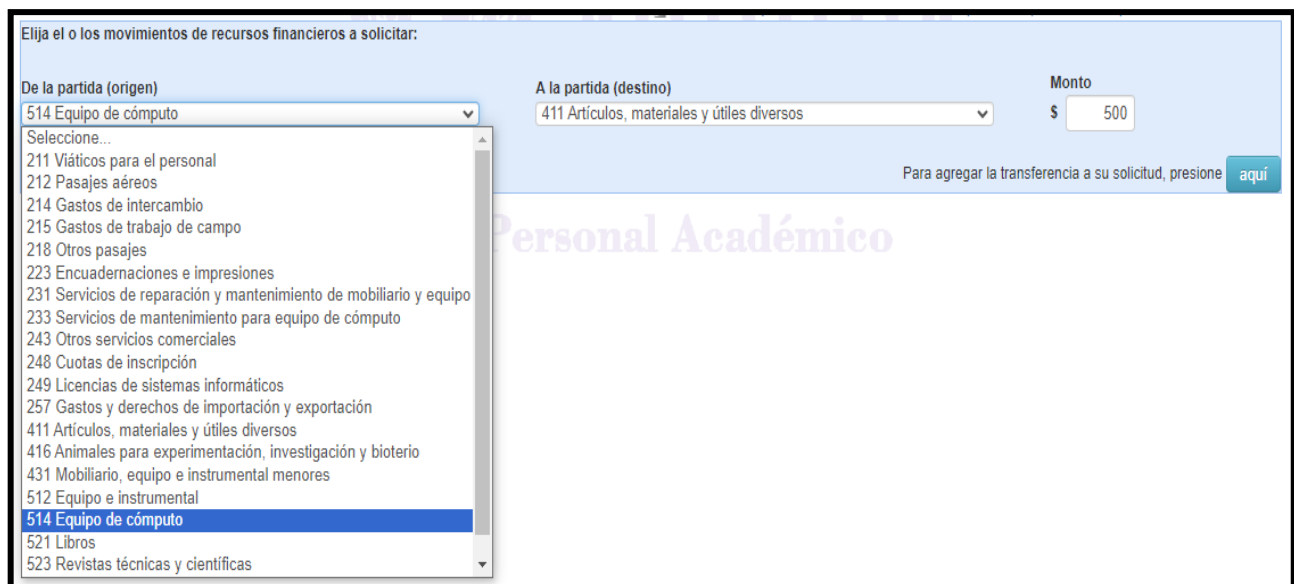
Elija el o los movimientos de recursos financieros a solicitar:

De la partida (origen)
514 Equipo de cómputo

A la partida (destino)
411 Artículos, materiales y útiles diversos

Monto
$ 500

Seleccione...
211 Viáticos para el personal
212 Pasajes aéreos
214 Gastos de intercambio
215 Gastos de trabajo de campo
218 Otros pasajes
223 Encuadernaciones e impresiones
231 Servicios de reparación y mantenimiento de mobiliario y equipo
233 Servicios de mantenimiento para equipo de cómputo
243 Otros servicios comerciales
248 Cuotas de inscripción
249 Licencias de sistemas informáticos
257 Gastos y derechos de importación y exportación
411 Artículos, materiales y útiles diversos
416 Animales para experimentación, investigación y bioterio
431 Mobiliario, equipo e instrumental menores
512 Equipo e instrumental
514 Equipo de cómputo
521 Libros
523 Revistas técnicas y científicas

Para agregar la transferencia a su solicitud, presione aquí

Personal Académico